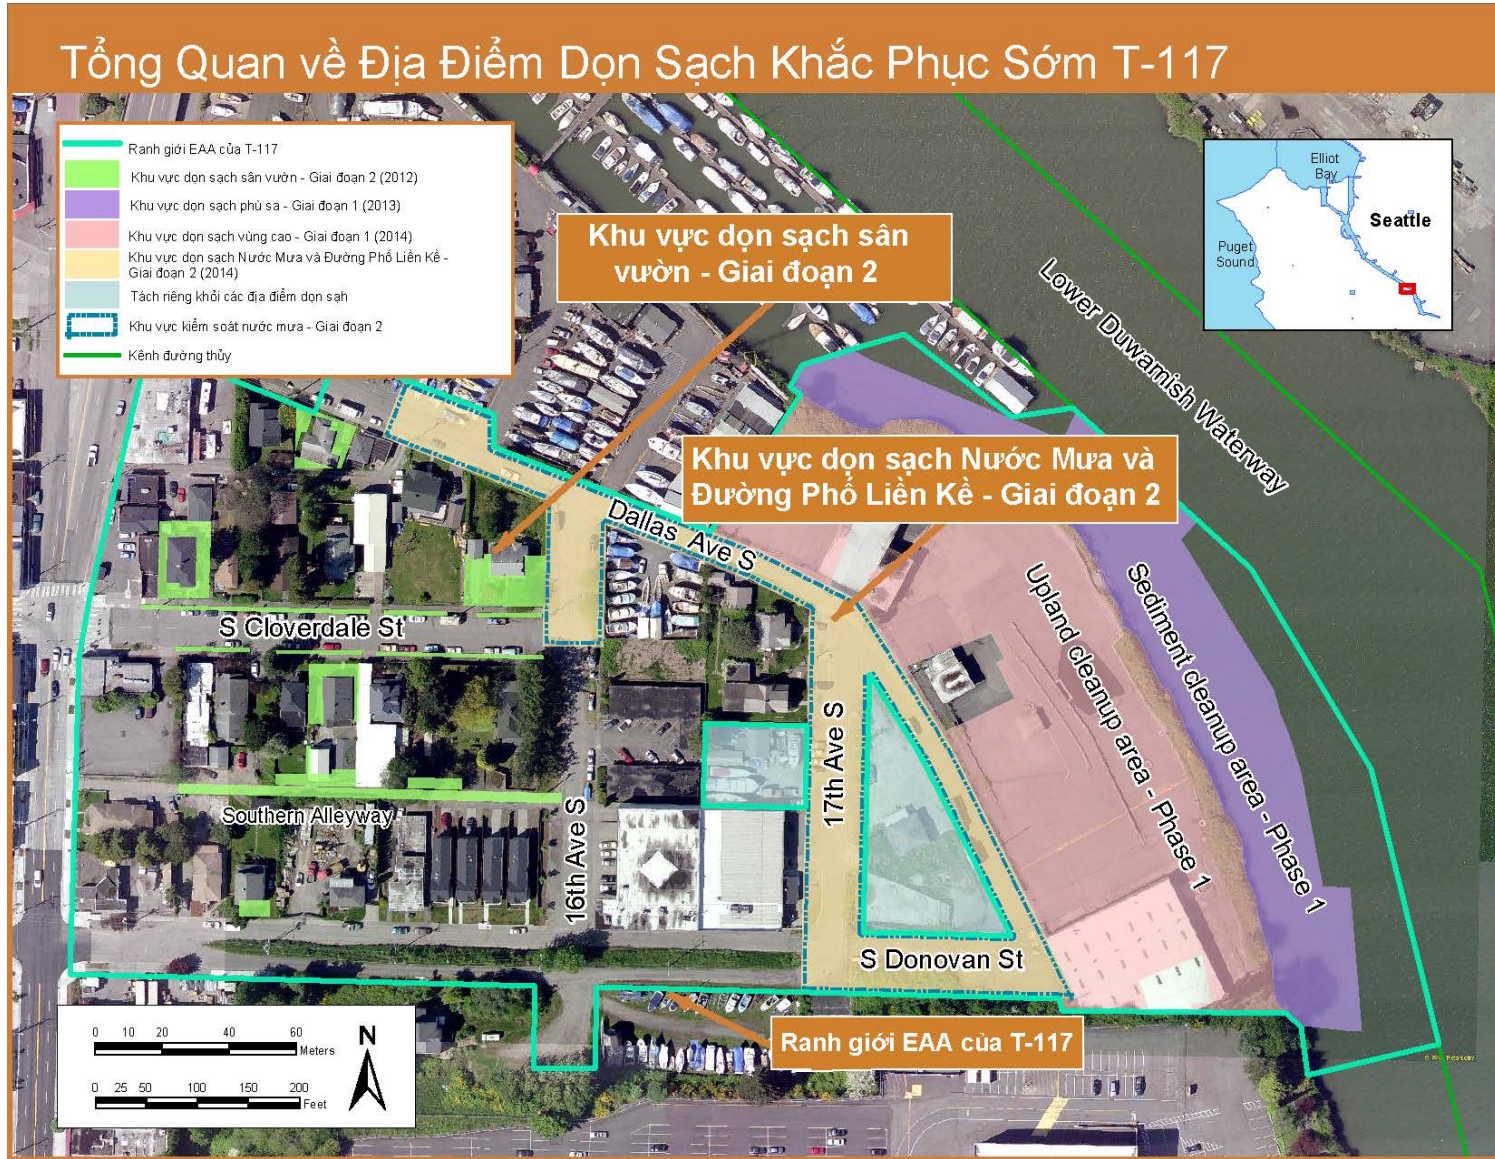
Tổng Quan về Địa Điểm Dọn Sạch Khắc Phục Sớm T-117

Ranh giới EAA của T-117
Khu vực dọn sạch sân vườn - Giai đoạn 2 (2012)
Khu vực dọn sạch phù sa - Giai đoạn 1 (2013)
Khu vực dọn sạch vùng cao - Giai đoạn 1 (2014)
Khu vực dọn sạch Nước Mưa và Đường Phố Liền Kề - Giai đoạn 2 (2014)
Tách riêng khỏi các địa điểm dọn sạh
Khu vực kiểm soát nước mưa - Giai đoạn 2
Kênh đường thủy

Khu vực dọn sạch sân vườn - Giai đoạn 2

Elliot Bay
Seattle
Puget Sound

Lower Duwamish Waterway

Khu vực dọn sạch Nước Mưa và Đường Phố Liền Kề - Giai đoạn 2

Dallas Ave S
S Cloverdale St
Upland cleanup area - Phase 1
Sediment cleanup area - Phase 1
17th Ave S
Southern Alleyway
16th Ave S
S Donovan St

0 10 20 40 60 Meters
0 25 50 100 150 200 Feet
N

Ranh giới EAA của T-117